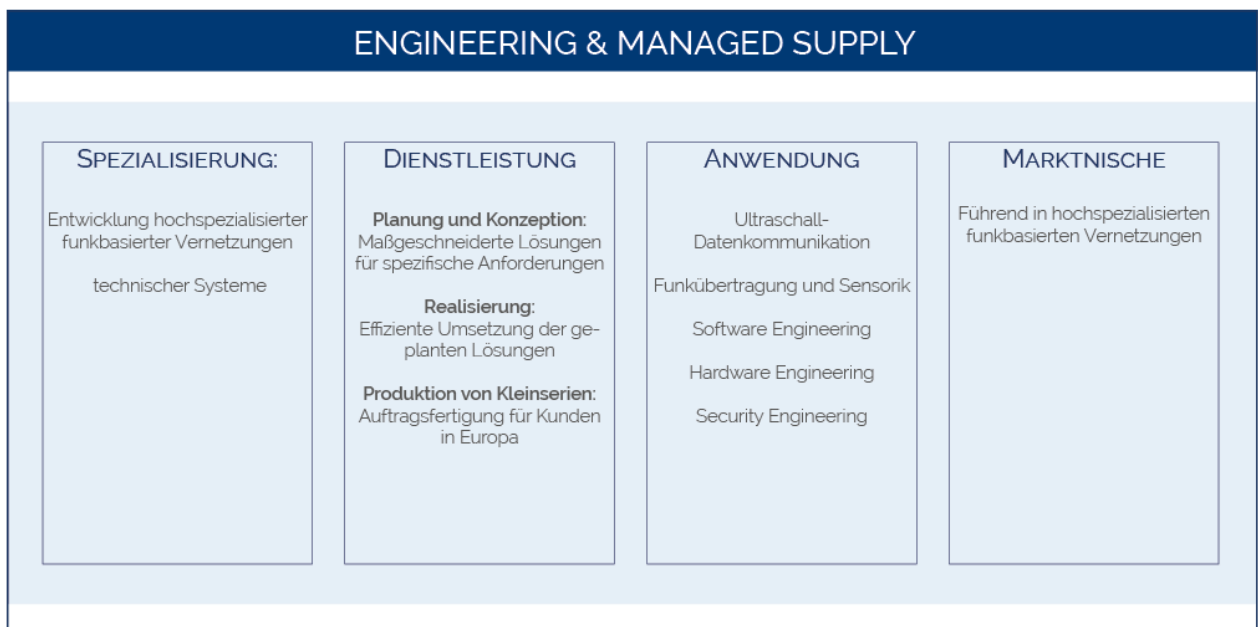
ENGINEERING & MANAGED SUPPLY

SPEZIALISIERUNG:

Entwicklung hochspezialisierter funkbasierter Vernetzungen

technischer Systeme

DIENSTLEISTUNG

Planung und Konzeption: Maßgeschneiderte Lösungen für spezifische Anforderungen

Realisierung: Effiziente Umsetzung der geplanten Lösungen

Produktion von Kleinserien: Auftragsfertigung für Kunden in Europa

ANWENDUNG

Ultraschall-Datenkommunikation

Funkübertragung und Sensorik

Software Engineering

Hardware Engineering

Security Engineering

MARKTNISCHE

Führend in hochspezialisierten funkbasierten Vernetzungen